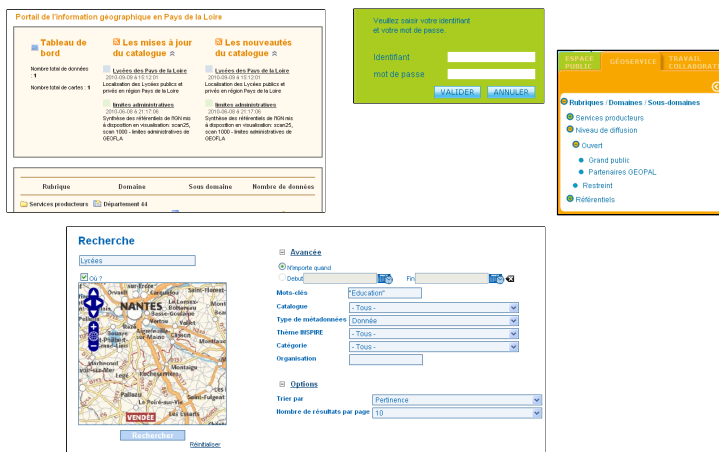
Portail de l'information géographique en Pays de la Loire

Tableau de bord

Nombre total de données : 1

Nombre total de cartes : 1

Les mises à jour du catalogue

Lycées des Pays de la Loire
2010-09-09 à 15:12:01
Localisation des Lycées publics et privés en région Pays de la Loire

limites administratives
2010-09-09 à 21:17:06
Synthèse des référentiels de l'IGN mis à disposition en visualisation: scan25, scan 1000 - limites administratives de GEOFLA

Les nouveautés du catalogue

Lycées des Pays de la Loire
2010-09-09 à 15:12:01
Localisation des Lycées publics et privés en région Pays de la Loire

limites administratives
2010-09-09 à 21:17:06
Synthèse des référentiels de l'IGN mis à disposition en visualisation: scan25, scan 1000 - limites administratives de GEOFLA

| Rubrique | Domaine | Sous domaine | Nombre de données |
|---|---|---|---|
| Services producteurs | Département 44 | | |

Veuillez saisir votre identifiant et votre mot de passe.

Identifiant

mot de passe

VALIDER ANNULER

ESPACE PUBLIC GÉOSERVICE TRAVAIL COLLABORAT

Rubriques / Domaines / Sous-domaines
Services producteurs
Niveau de diffusion
Ouvert
Grand public
Partenaires GEOPAL
Restreint
Référentiels

Recherche

Lycées

Où ?

NANTES

VENDÉE

Rechercher

Réinitialiser

Avancée

N'importe quand

Debut

Fin

Mots-clés "Education"

Catalogue - Tous -

Type de métadonnées Donnée

Thème INSPIRE - Tous -

Catégorie - Tous -

Organisation

Options

Trier par Pertinence

Nombre de résultats par page 10